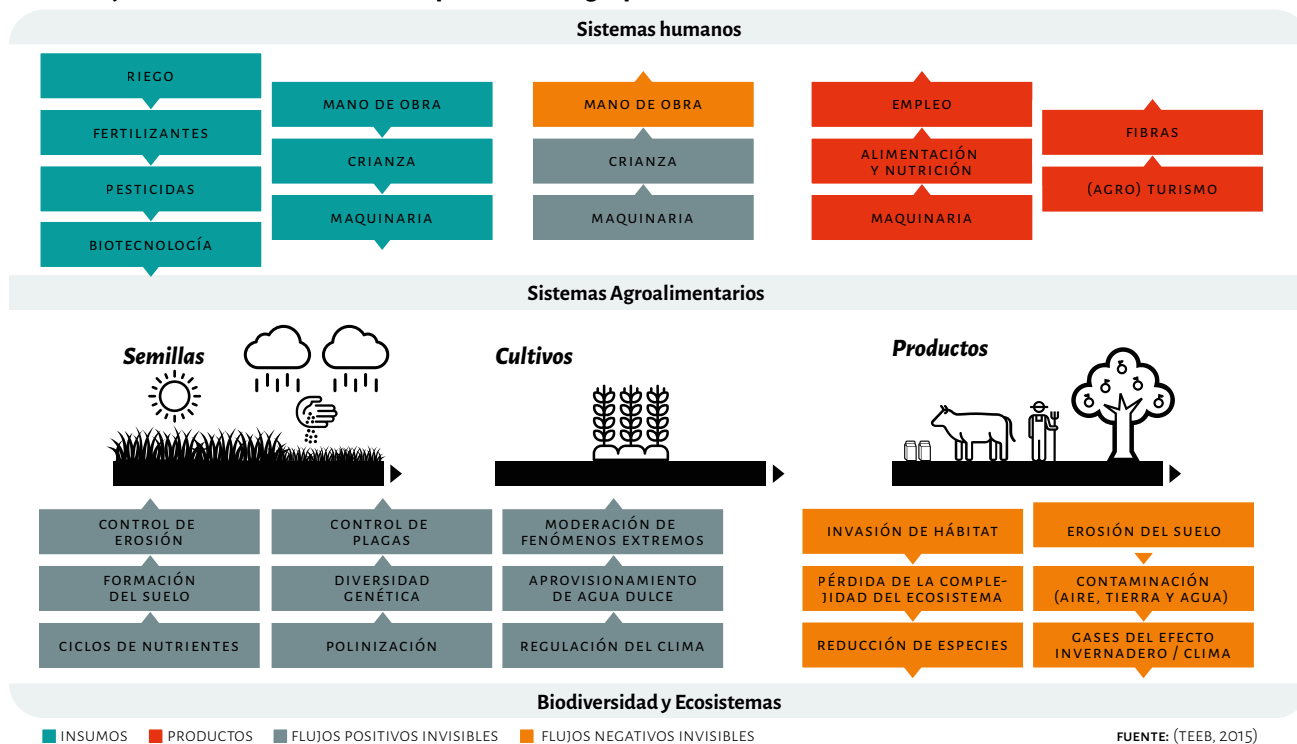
Sistemas humanos

RIEGO
FERTILIZANTES
PESTICIDAS
BIOTECNOLOGÍA

MANO DE OBRA
CRIANZA
MAQUINARIA

MANO DE OBRA
CRIANZA
MAQUINARIA

EMPLEO
ALIMENTACIÓN Y NUTRICIÓN
MAQUINARIA

FIBRAS
(AGRO) TURISMO

Sistemas Agroalimentarios

Semillas

Cultivos

Productos

CONTROL DE EROSIÓN
FORMACIÓN DEL SUELO
CICLOS DE NUTRIENTES

CONTROL DE PLAGAS
DIVERSIDAD GENÉTICA
POLINIZACIÓN

MODERACIÓN DE FENÓMENOS EXTREMOS
APROVISIONAMIENTO DE AGUA DULCE
REGULACIÓN DEL CLIMA

INVASIÓN DE HÁBITAT
PÉRDIDA DE LA COMPLEJIDAD DEL ECOSISTEMA
REDUCCIÓN DE ESPECIES

EROSIÓN DEL SUELO
CONTAMINACIÓN (AIRE, TIERRA Y AGUA)
GASES DEL EFECTO INVERNADERO / CLIMA

Biodiversidad y Ecosistemas

INSUMOS PRODUCTOS FLUJOS POSITIVOS INVISIBLES FLUJOS NEGATIVOS INVISIBLES

FUENTE: (TEEB, 2015)